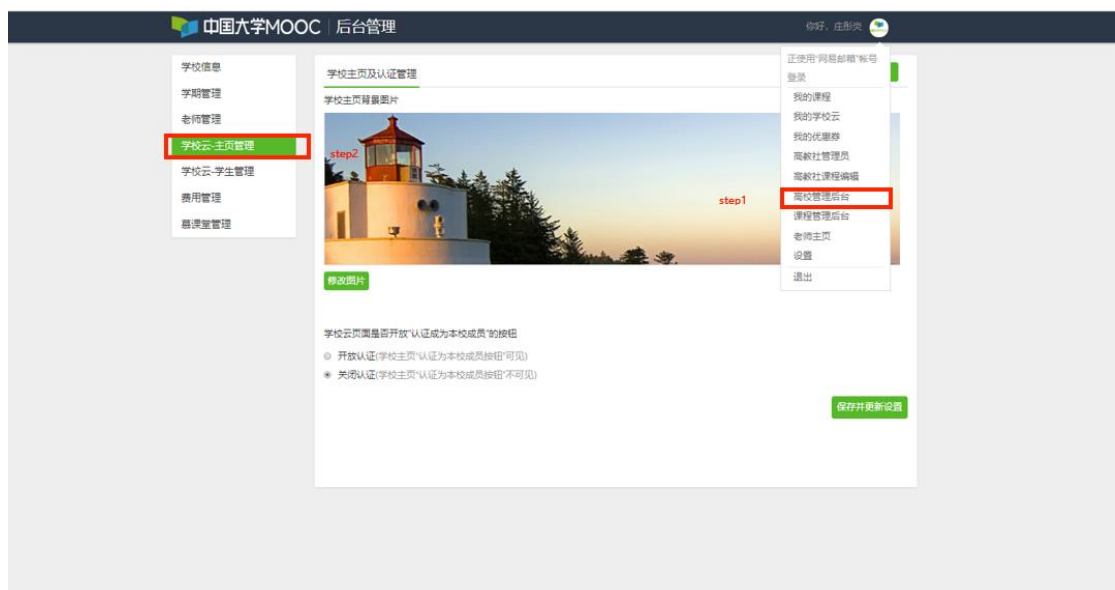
中国大学MOOC | 后台管理

你好，庄彤类

学校信息
学期管理
老师管理
学校云-主页管理
学校云-学生管理
费用管理
慕课堂管理

学校主页及认证管理

学校主页背景图片

step2

step1

修改图片

正使用"网易邮箱"帐号登录
我的课程
我的学校云
我的优惠券
高教社管理员
高教社课程编辑
高校管理后台
课程管理后台
老师主页
设置
退出

学校云页面是否开放"认证成为本校成员"的按钮

开放认证(学校主页"认证为本校成员按钮"可见)

关闭认证(学校主页"认证为本校成员按钮"不可见)

保存并更新设置